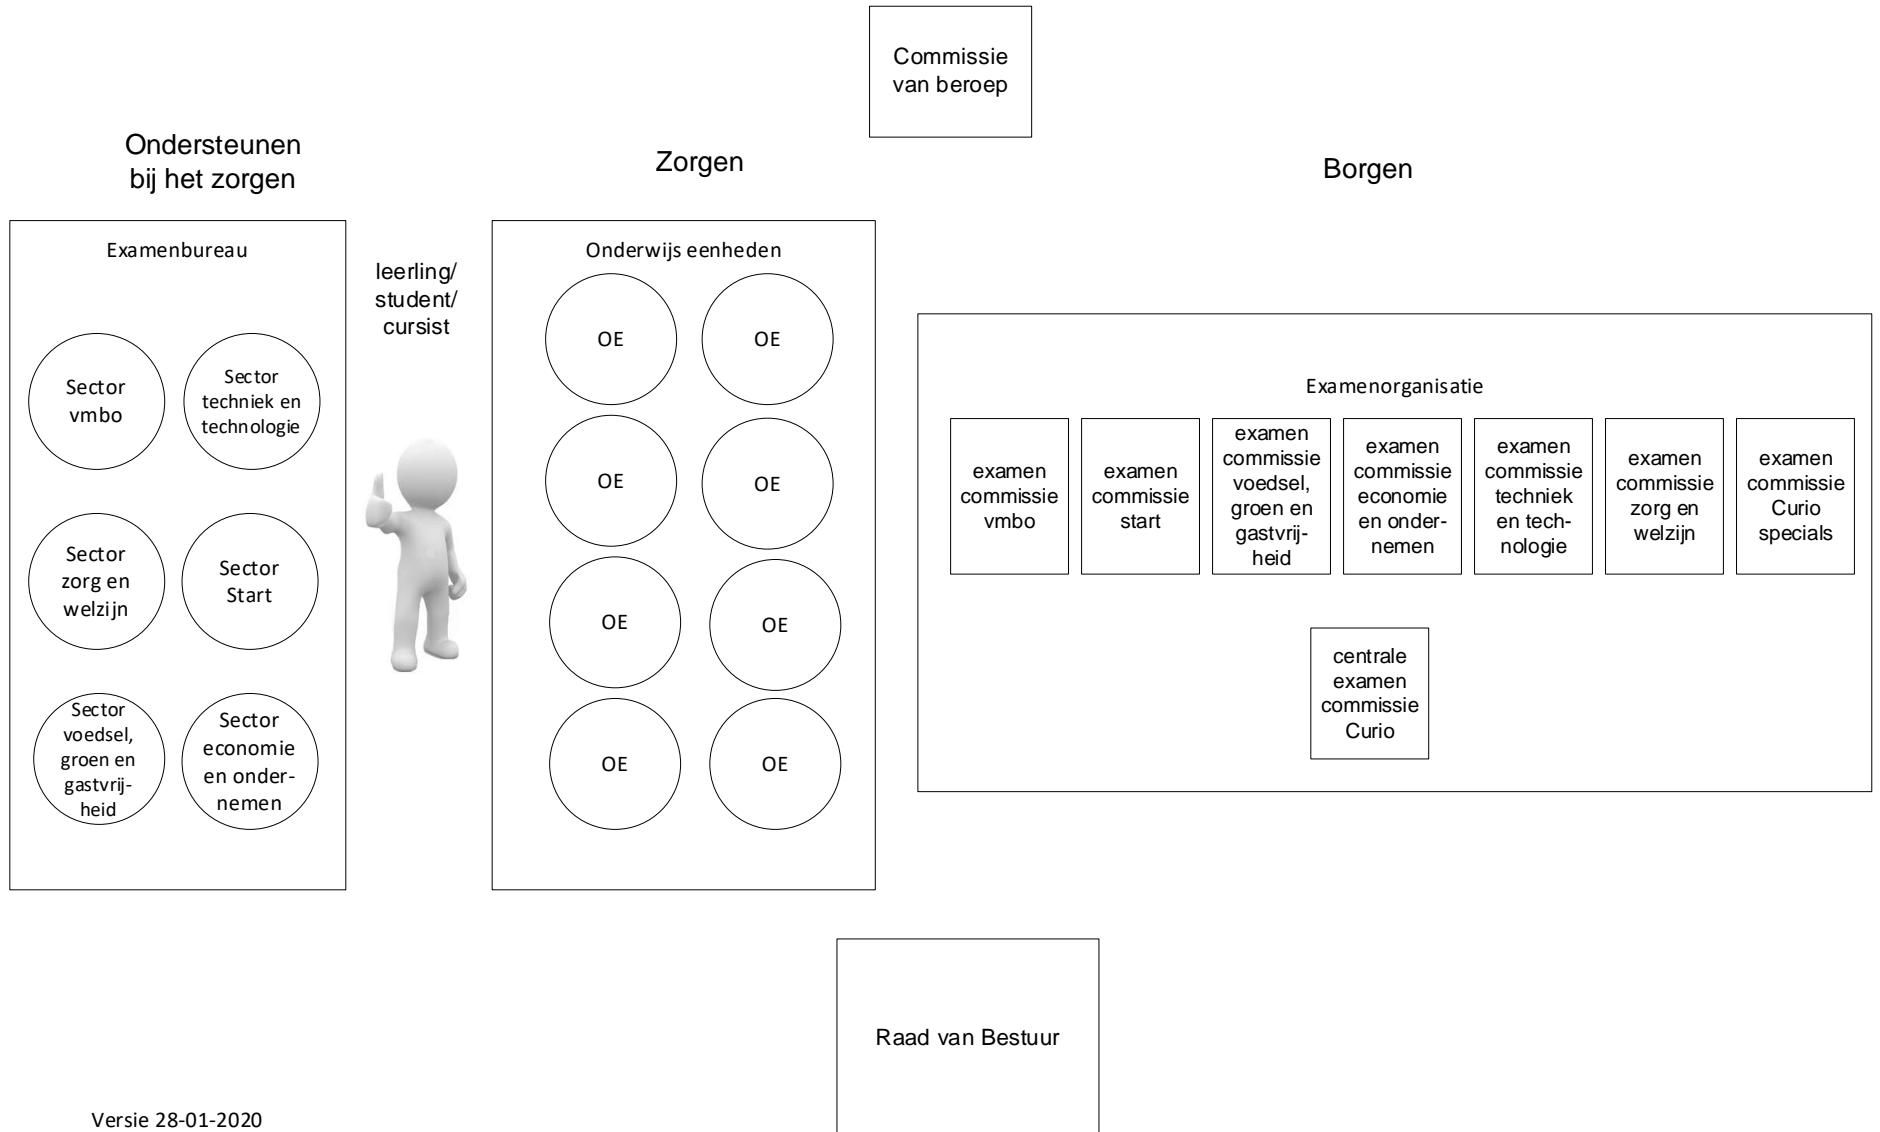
Commissie van beroep

Ondersteunen bij het zorgen

Zorgen

Borgen

Examenbureau

Sector vmbo

Sector techniek en technologie

Sector zorg en welzijn

Sector Start

Sector voedsel, groen en gastvrijheid

Sector economie en ondernemen

leerling/ student/ cursist

Onderwijs eenheden

OE

OE

OE

OE

OE

OE

OE

OE

Examenorganisatie

examen commissie vmbo

examen commissie start

examen commissie voedsel, groen en gastvrijheid

examen commissie economie en ondernemen

examen commissie techniek en technologie

examen commissie zorg en welzijn

examen commissie Curio specials

centrale examen commissie Curio

Raad van Bestuur

Versie 28-01-2020